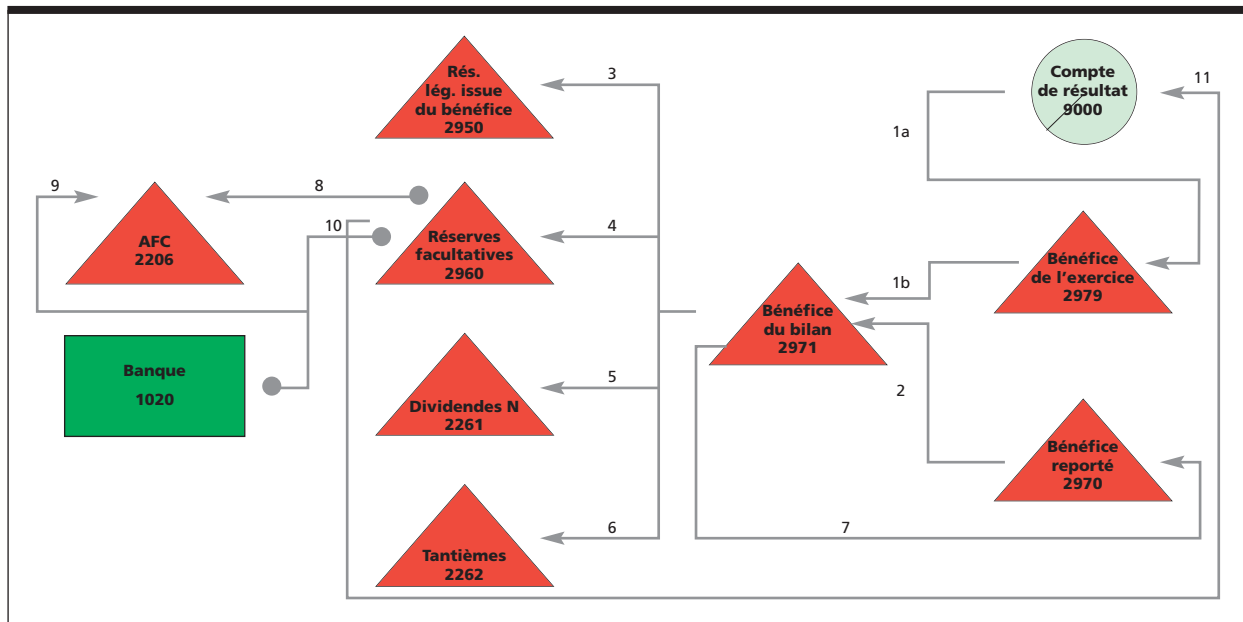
Rés. lég. issue du bénéfice 2950

3

Compte de résultat 9000

11

1a

9

8

AFC 2206

10

Réserves facultatives 2960

4

Bénéfice de l'exercice 2979

1b

Bénéfice du bilan 2971

Banque 1020

2

5

Dividendes N 2261

Bénéfice reporté 2970

6

7

Tantièmes 2262